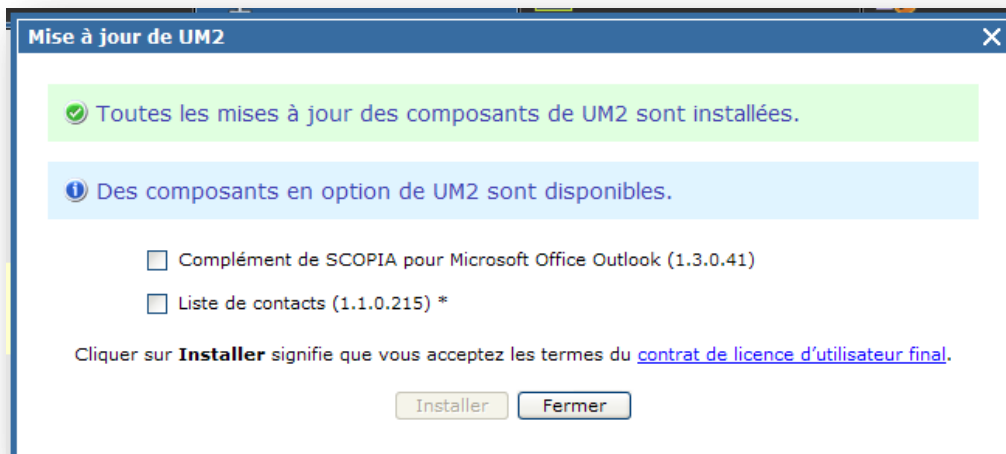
Mise à jour de UM2

Toutes les mises à jour des composants de UM2 sont installées.

Des composants en option de UM2 sont disponibles.

Complément de SCOPIA pour Microsoft Office Outlook (1.3.0.41)

Liste de contacts (1.1.0.215) *

Cliquer sur **Installer** signifie que vous acceptez les termes du contrat de licence d'utilisateur final.

Installer Fermer